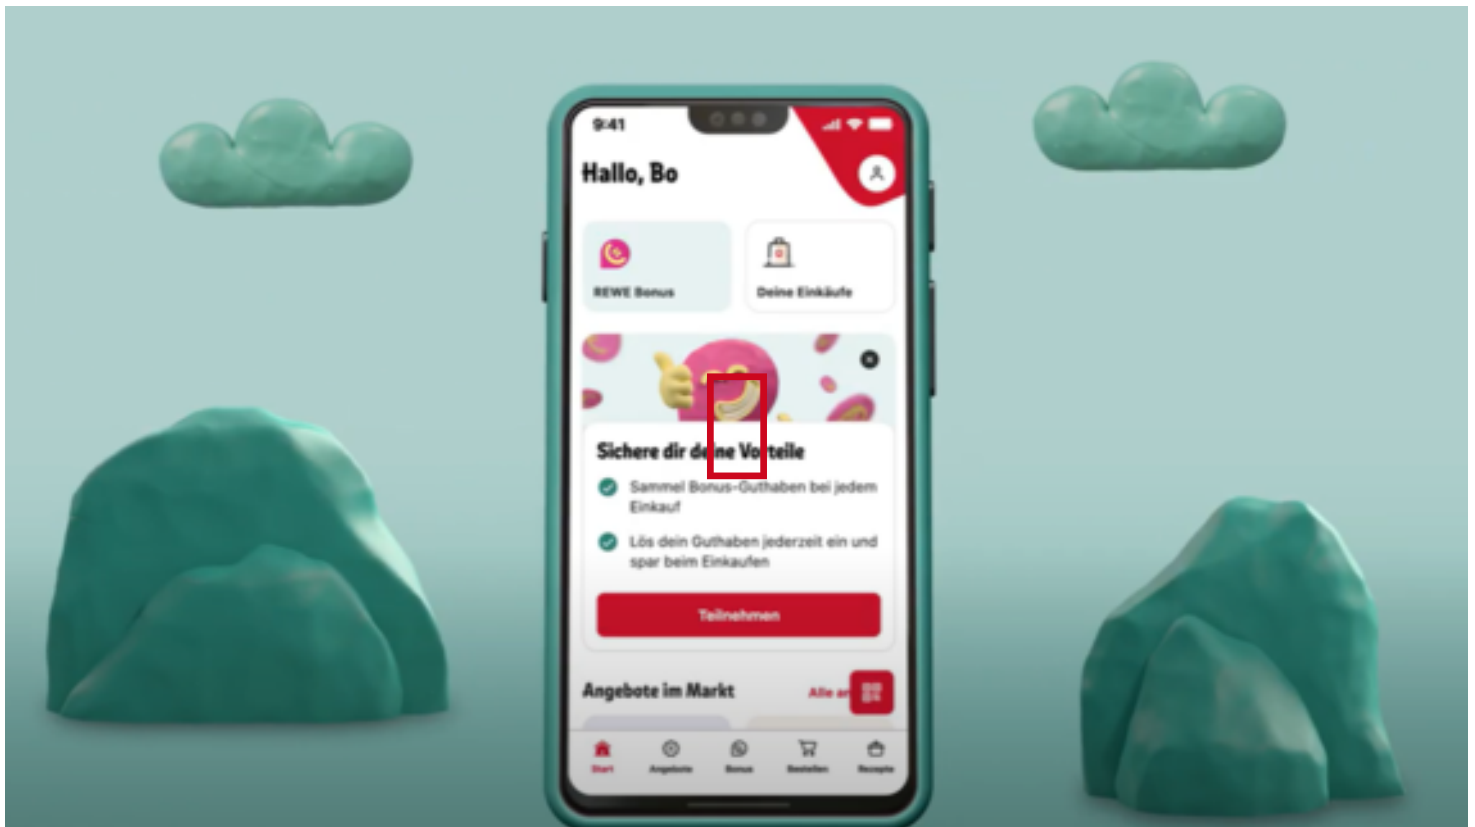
9:41

Hallo, Bo

REWE Bonus

Deine Einkäufe

Sichere dir de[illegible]ne Vo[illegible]teile

Sammel Bonus-Guthaben bei jedem Einkauf

Lös dein Guthaben jederzeit ein und spar beim Einkaufen

Teilnehmen

Angebote im Markt

Alle a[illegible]

Start Angebote Bonus Bestellen Rezepte